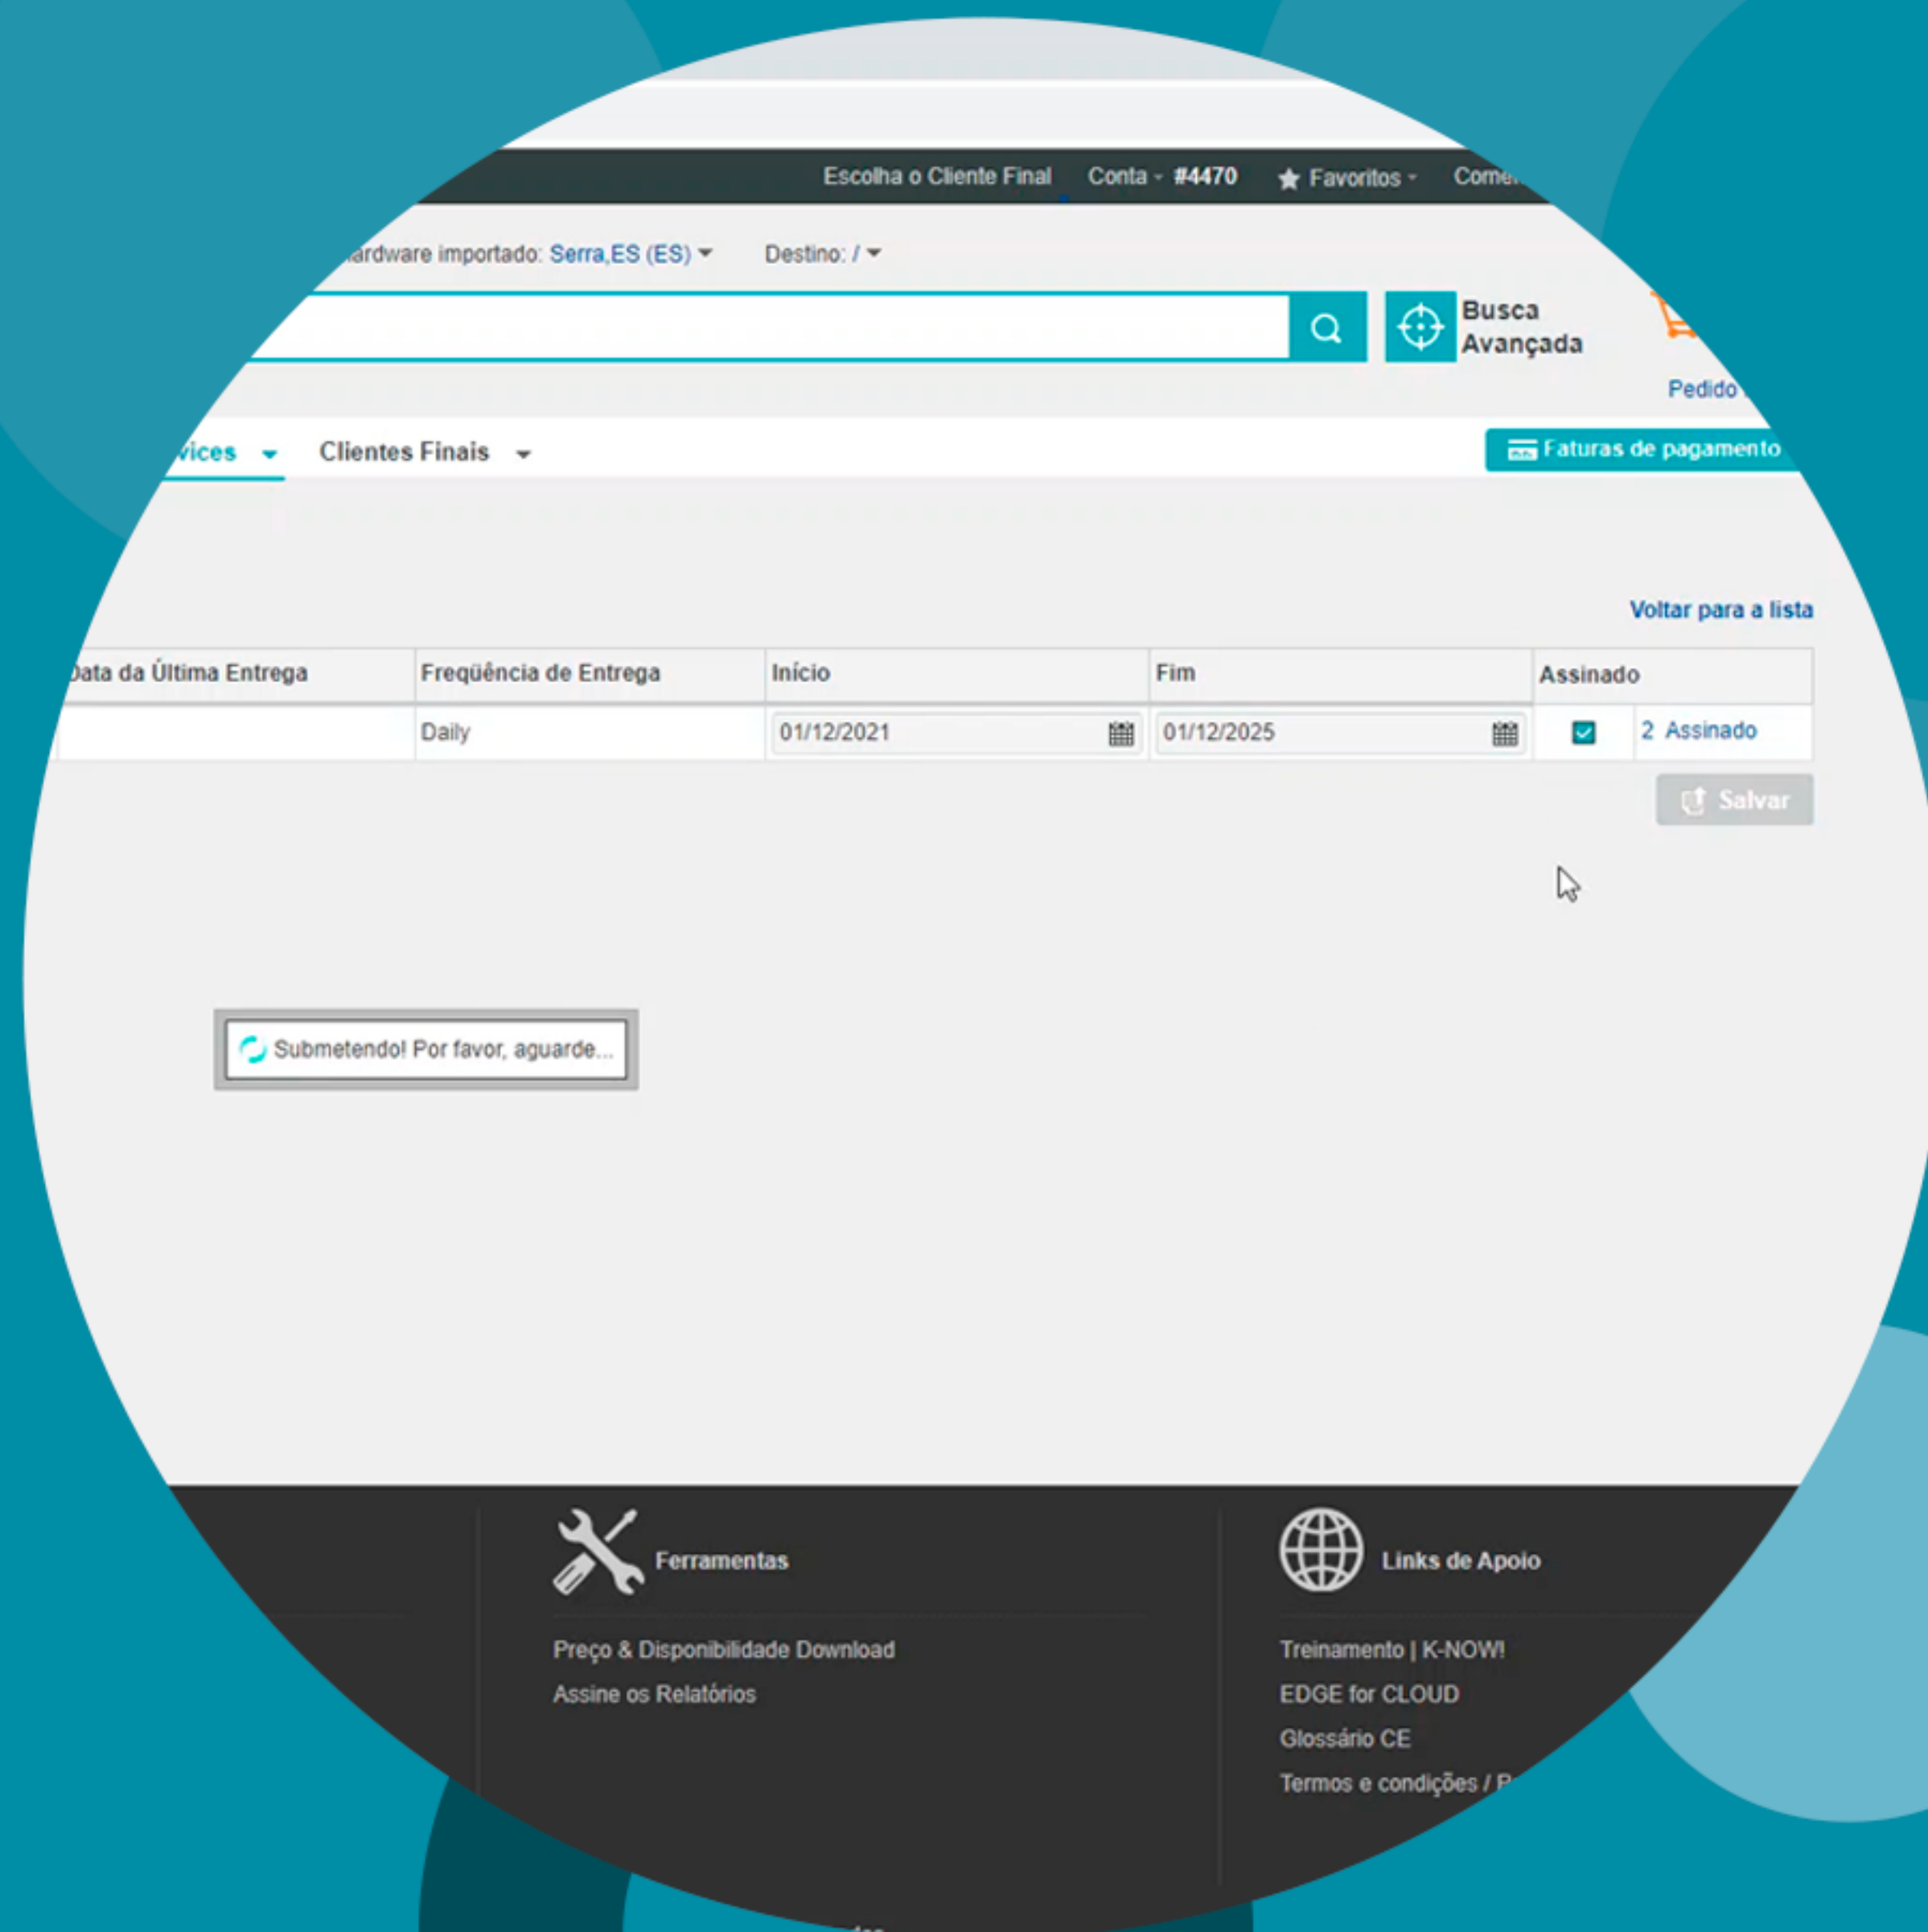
Escolha o Cliente Final Conta - #4470 Favoritos - Come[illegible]

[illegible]ardware importado: Serra,ES (ES) Destino: /

Busca Avançada

Pedido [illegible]

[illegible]vices Clientes Finais

Faturas de pagamento

Voltar para a lista

| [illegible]ata da Última Entrega | Freqüência de Entrega | Início | Fim | Assinado |
|---|---|---|---|---|
| | Daily | 01/12/2021 | 01/12/2025 | 2 Assinado |

Salvar

Submetendo! Por favor, aguarde...

Ferramentas

Preço & Disponibilidade Download
Assine os Relatórios

Links de Apoio

Treinamento | K-NOW!
EDGE for CLOUD
Glossário CE
Termos e condições / P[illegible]